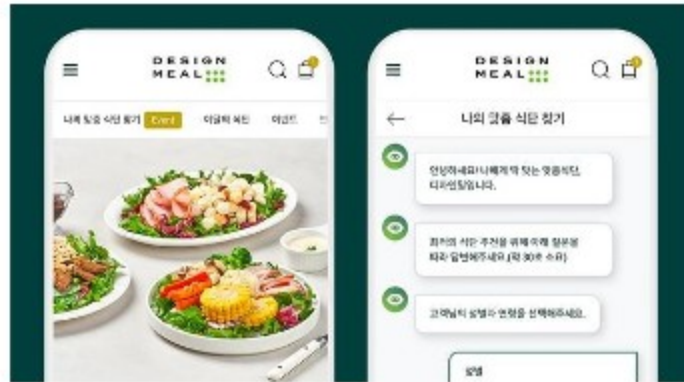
DESIGN MEAL

나에게 맞는 식단 찾기 Event 데일리 식단 이벤트

DESIGN MEAL

나의 맞춤 식단 찾기

안녕하세요! 나에게 꼭 맞는 맞춤식단, 디자인밀입니다.

최적의 식단 추천을 위해 몇 가지 질문에 답해주세요 (약 30초 소요)

고객님의 성별과 연령을 선택해주세요.

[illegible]